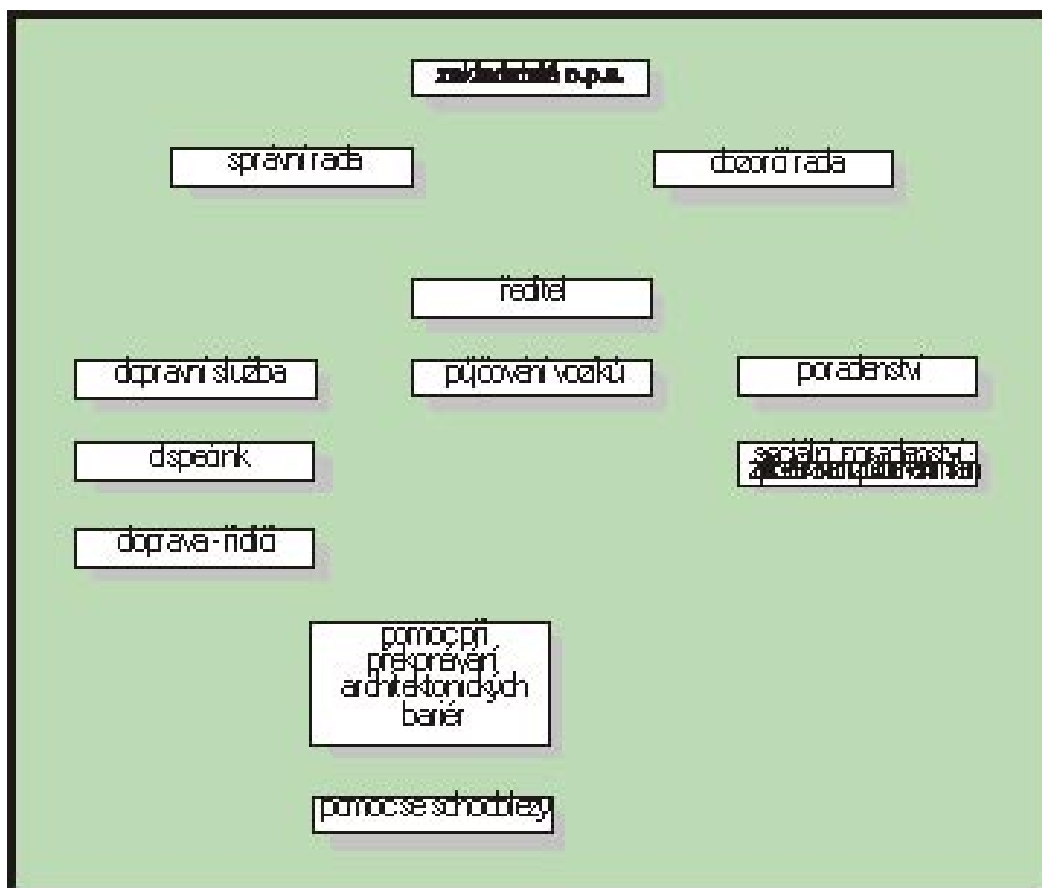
zakladatelé o.p.s.

správní rada

dozorčí rada

ředitel

dopravní služba

půjčování vozíků

poradenství

dispečink

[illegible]

doprava - řidiči

pomoc při překonávání architektonických bariér

pomoc se schodolezy